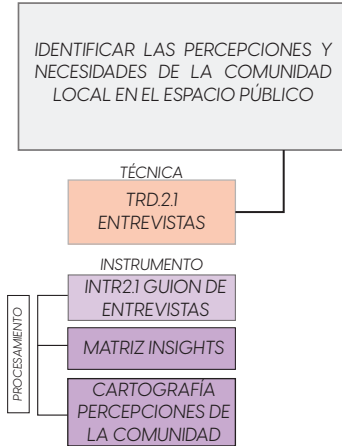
IDENTIFICAR LAS PERCEPCIONES Y NECESIDADES DE LA COMUNIDAD LOCAL EN EL ESPACIO PÚBLICO

TÉCNICA

TRD.2.1 ENTREVISTAS

INSTRUMENTO

INTR2.1 GUION DE ENTREVISTAS

PROCESAMIENTO

MATRIZ INSIGHTS

CARTOGRAFÍA PERCEPCIONES DE LA COMUNIDAD